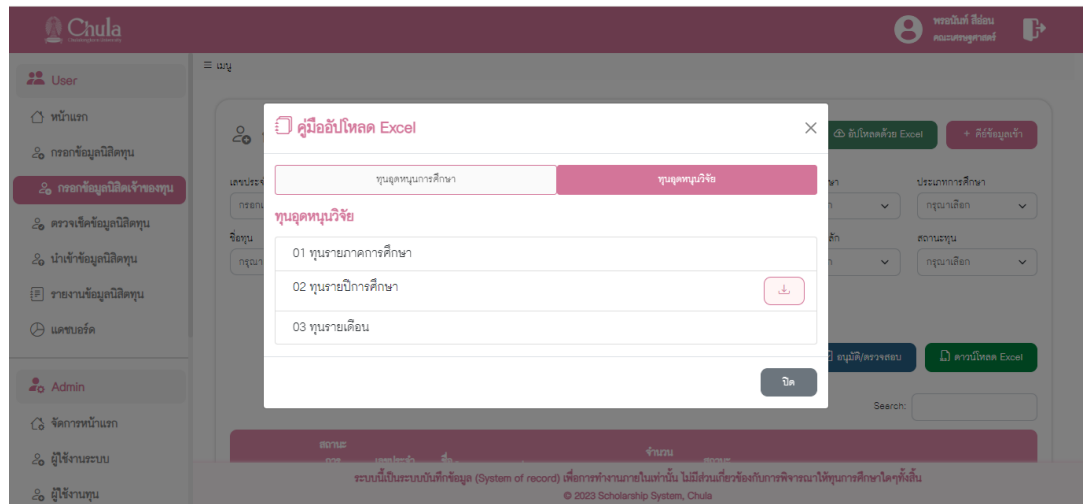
Chula

พรรณิภา ลีอ่อน
คณะเศรษฐศาสตร์

User
หน้าแรก
กรอกข้อมูลนิสิตทุน
กรอกข้อมูลนิสิตเจ้าของทุน
ตรวจเช็คข้อมูลนิสิตทุน
นำเข้าข้อมูลนิสิตทุน
รายงานข้อมูลนิสิตทุน
แดชบอร์ด

Admin
จัดการหน้าแรก
ผู้ใช้งานระบบ
ผู้ใช้งานทุน

≡ เมนู

อัปโหลดด้วย Excel
+ คีย์ข้อมูลเข้า

เลขประจ
กรอก
ชื่อทุน
กรุณา

ประเภทการศึกษา
กรุณาเลือก
สถานะทุน
กรุณาเลือก

อนุมัติ/ตรวจสอบ
ดาวน์โหลด Excel

Search:

สถานะ
จำนวน

คู่มืออัปโหลด Excel

ทุนอุดหนุนการศึกษา
ทุนอุดหนุนวิจัย

ทุนอุดหนุนวิจัย

01 ทุนรายภาคการศึกษา
02 ทุนรายปีการศึกษา
03 ทุนรายเดือน

ปิด

ระบบนี้เป็นระบบบันทึกข้อมูล (System of record) เพื่อการทำงานภายในเท่านั้น ไม่มีส่วนเกี่ยวข้องกับการพิจารณาให้ทุนการศึกษาใดๆทั้งสิ้น
© 2023 Scholarship System, Chula